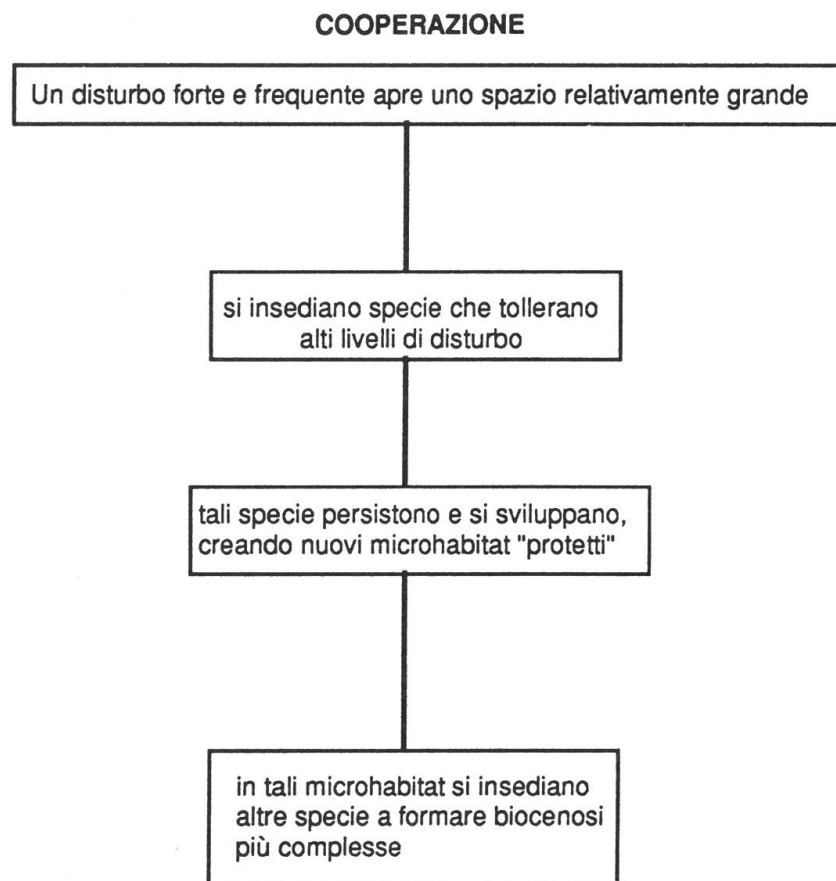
COOPERAZIONE

Un disturbo forte e frequente apre uno spazio relativamente grande

si insediano specie che tollerano alti livelli di disturbo

tali specie persistono e si sviluppano, creando nuovi microhabitat "protetti"

in tali microhabitat si insediano altre specie a formare biocenosi più complesse